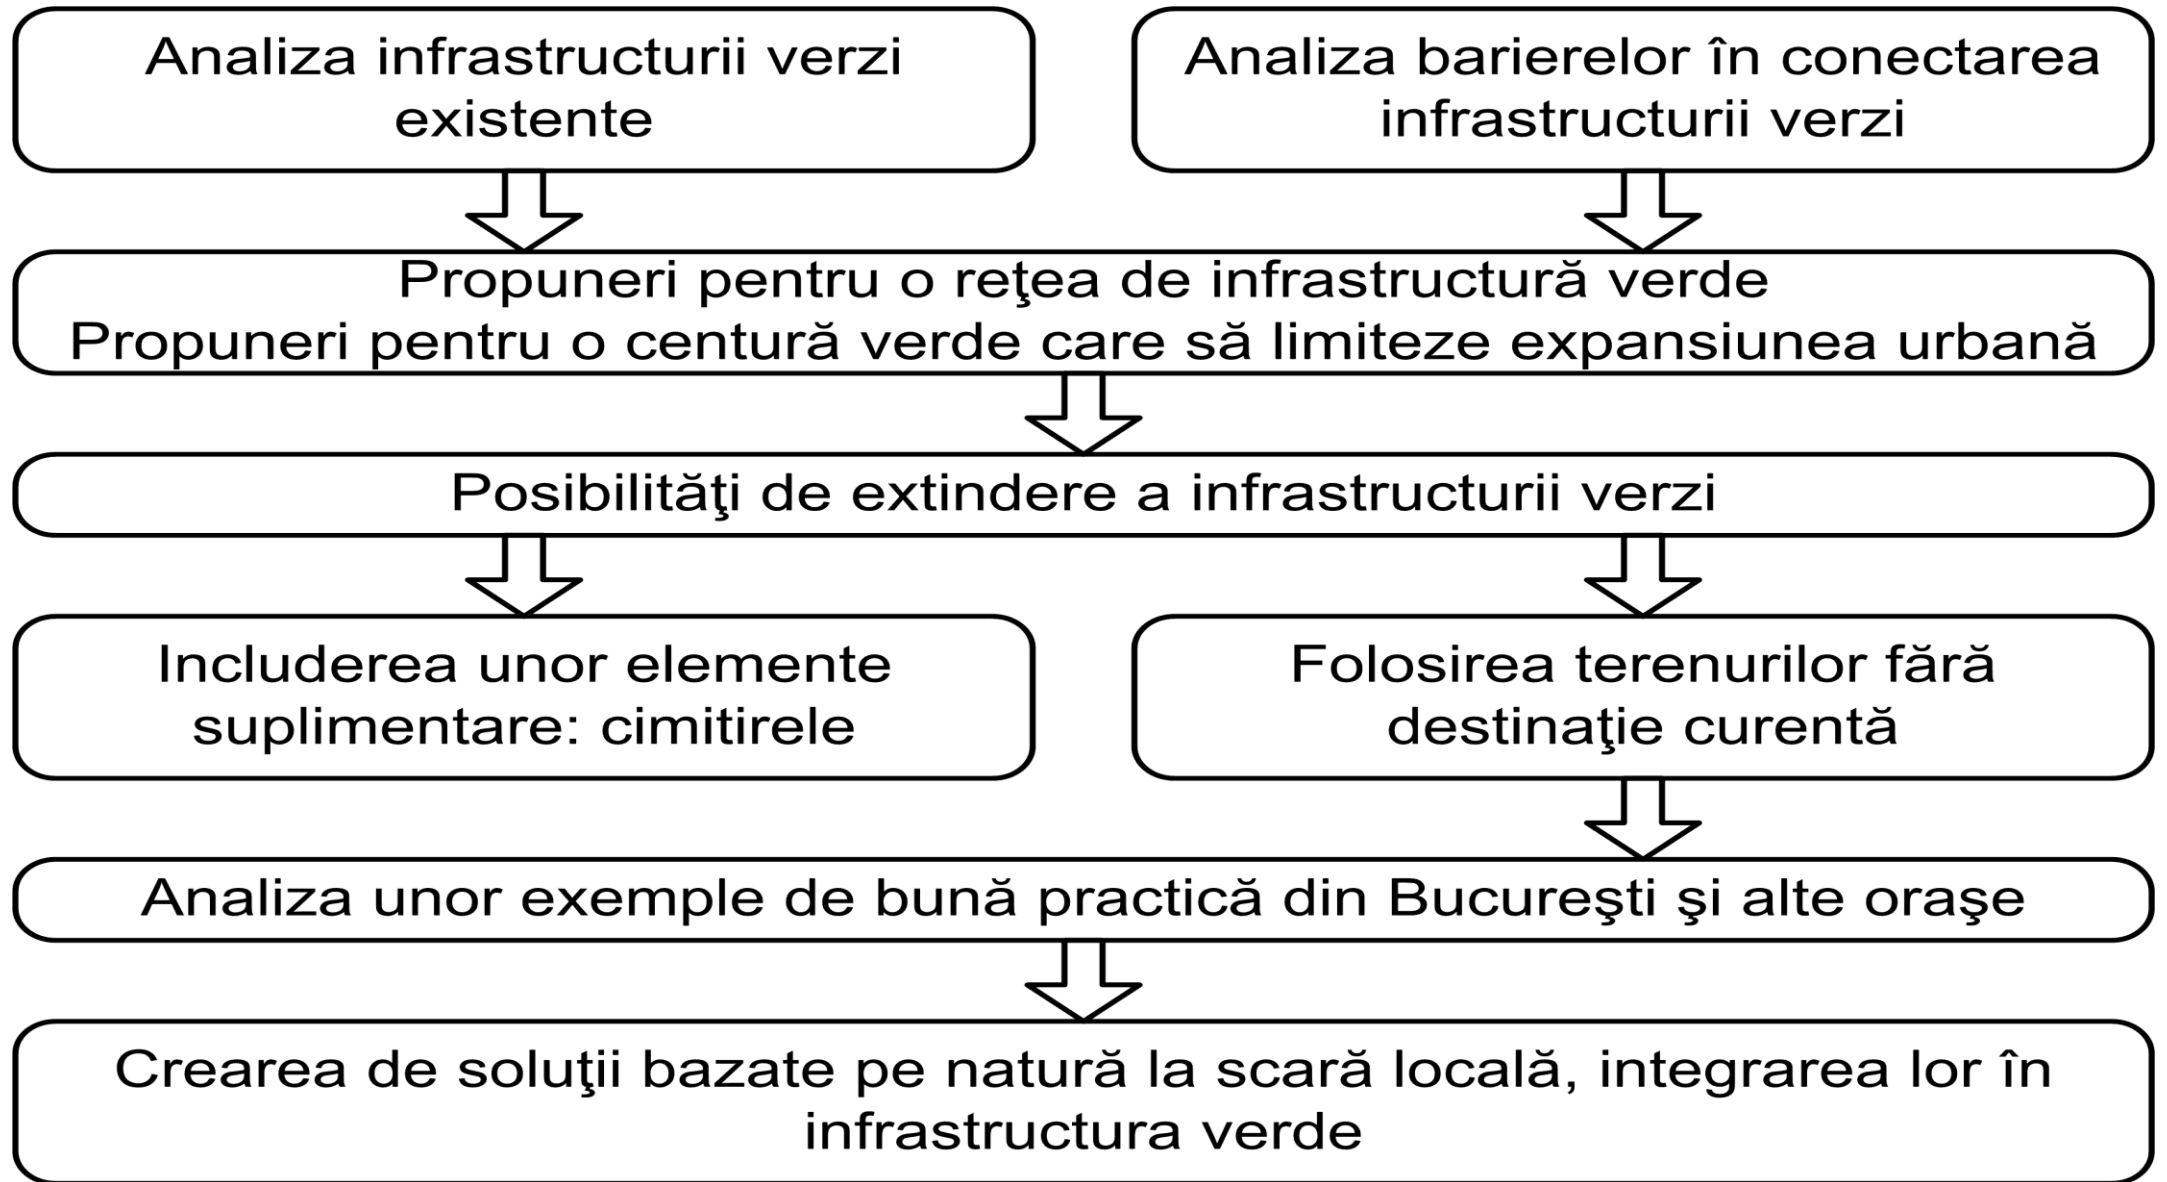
Analiza infrastructurii verzi existente

Analiza barierelor în conectarea infrastructurii verzi

Propuneri pentru o reţea de infrastructură verde
Propuneri pentru o centură verde care să limiteze expansiunea urbană

Posibilităţi de extindere a infrastructurii verzi

Includerea unor elemente suplimentare: cimitirele

Folosirea terenurilor fără destinaţie curentă

Analiza unor exemple de bună practică din Bucureşti şi alte oraşe

Crearea de soluţii bazate pe natură la scară locală, integrarea lor în infrastructura verde